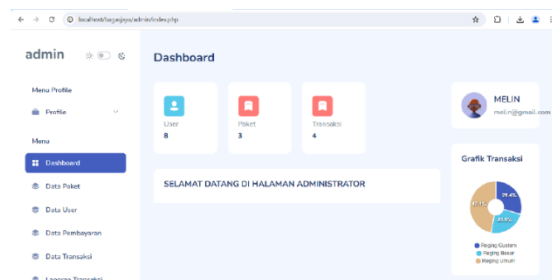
localhost/tugasjaya/admin/index.php

admin

Menu Profile

Profile

Menu

Dashboard

Data Paket

Data User

Data Pembayaran

Data Transaksi

Laporan Transaksi

Dashboard

User
8

Paket
3

Transaksi
4

MELIN
melin@gmail.com

SELAMAT DATANG DI HALAMAN ADMINISTRATOR

Grafik Transaksi

29.4%

23.5%

47.1%

Paging Custom
Paging Besar
Paging Umum